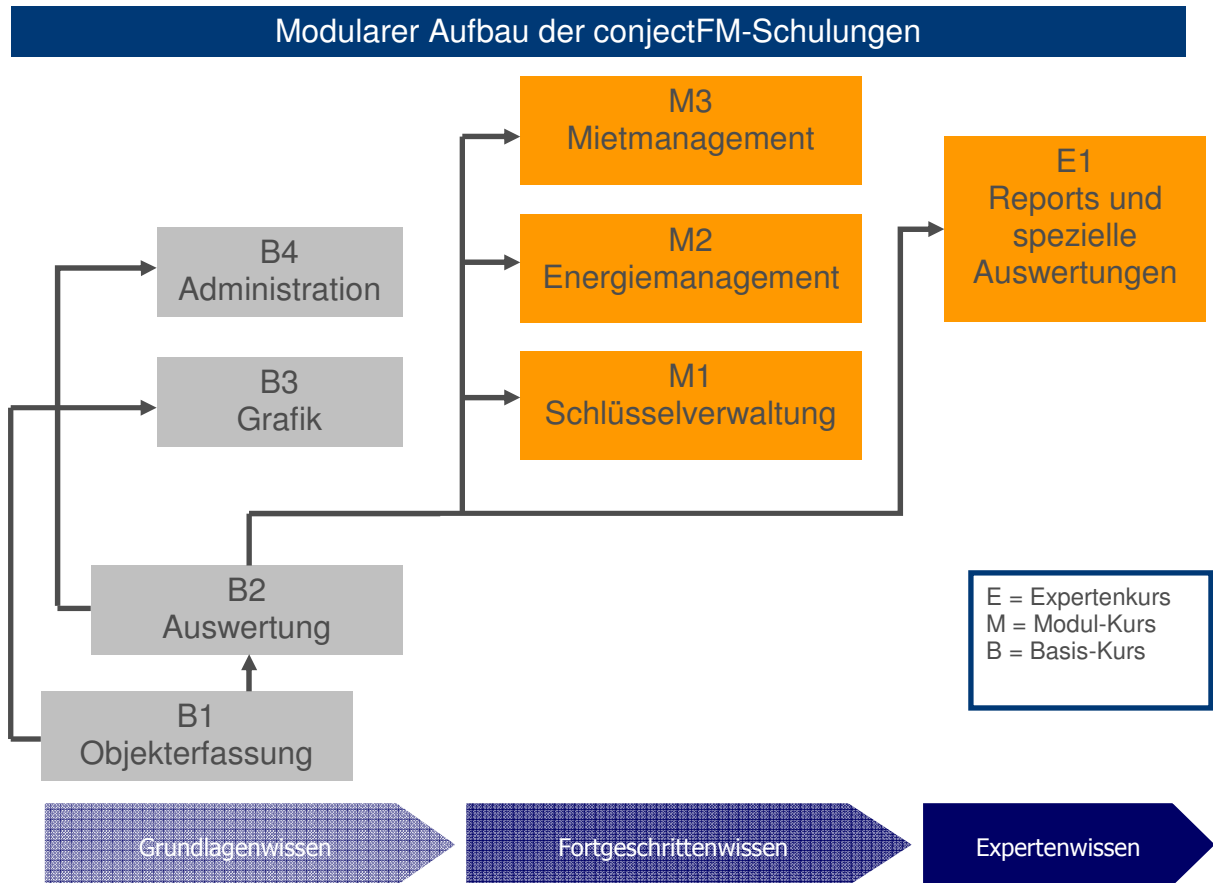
Modularer Aufbau der conjectFM-Schulungen

M3
Mietmanagement

E1
Reports und spezielle Auswertungen

B4
Administration

M2
Energiemanagement

B3
Grafik

M1
Schlüsselverwaltung

B2
Auswertung

E = Expertenkurs
M = Modul-Kurs
B = Basis-Kurs

B1
Objekterfassung

Grundlagenwissen

Fortgeschrittenwissen

Expertenwissen